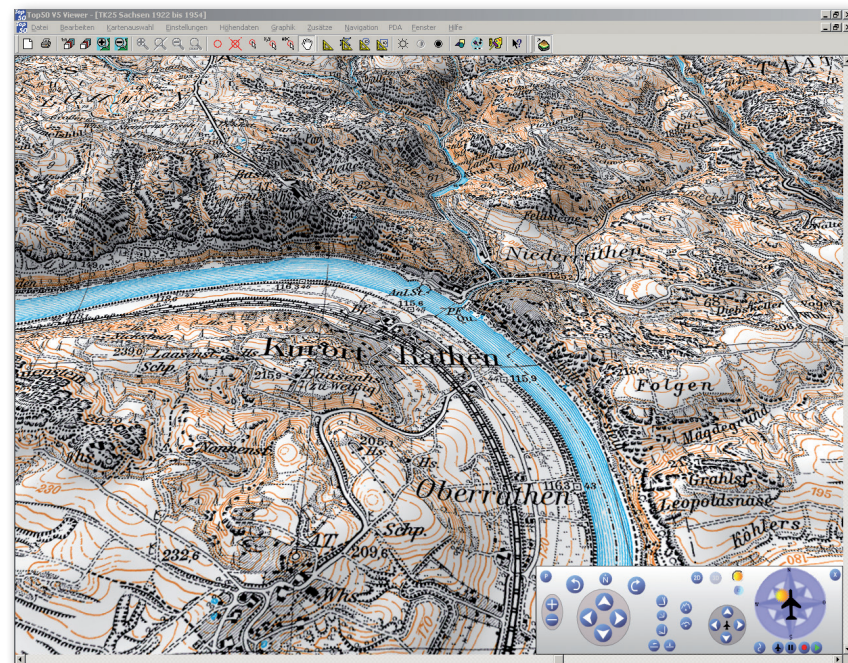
Top50 V5 Viewer - [TK25 Sachsen 1922 bis 1954]

Datei Bearbeiten Kartenauswahl Einstellungen Höhendaten Graphik Zusätze Navigation PDA Fenster Hilfe

Niederrathen

Kurort Rathen

Oberrathen

Folgen

Lausenst.

Schp.

Grahlst.

Leopoldsnase

Köhlers

Magdegrund

Felsklepp.

Wh.

AT.

Schp.

Hs.

Zu Weissig

Vorwerk

Anl.St.

115.8

116.3

115.9

238.0

215.9

205.1

232.8

209.6

195

230

N